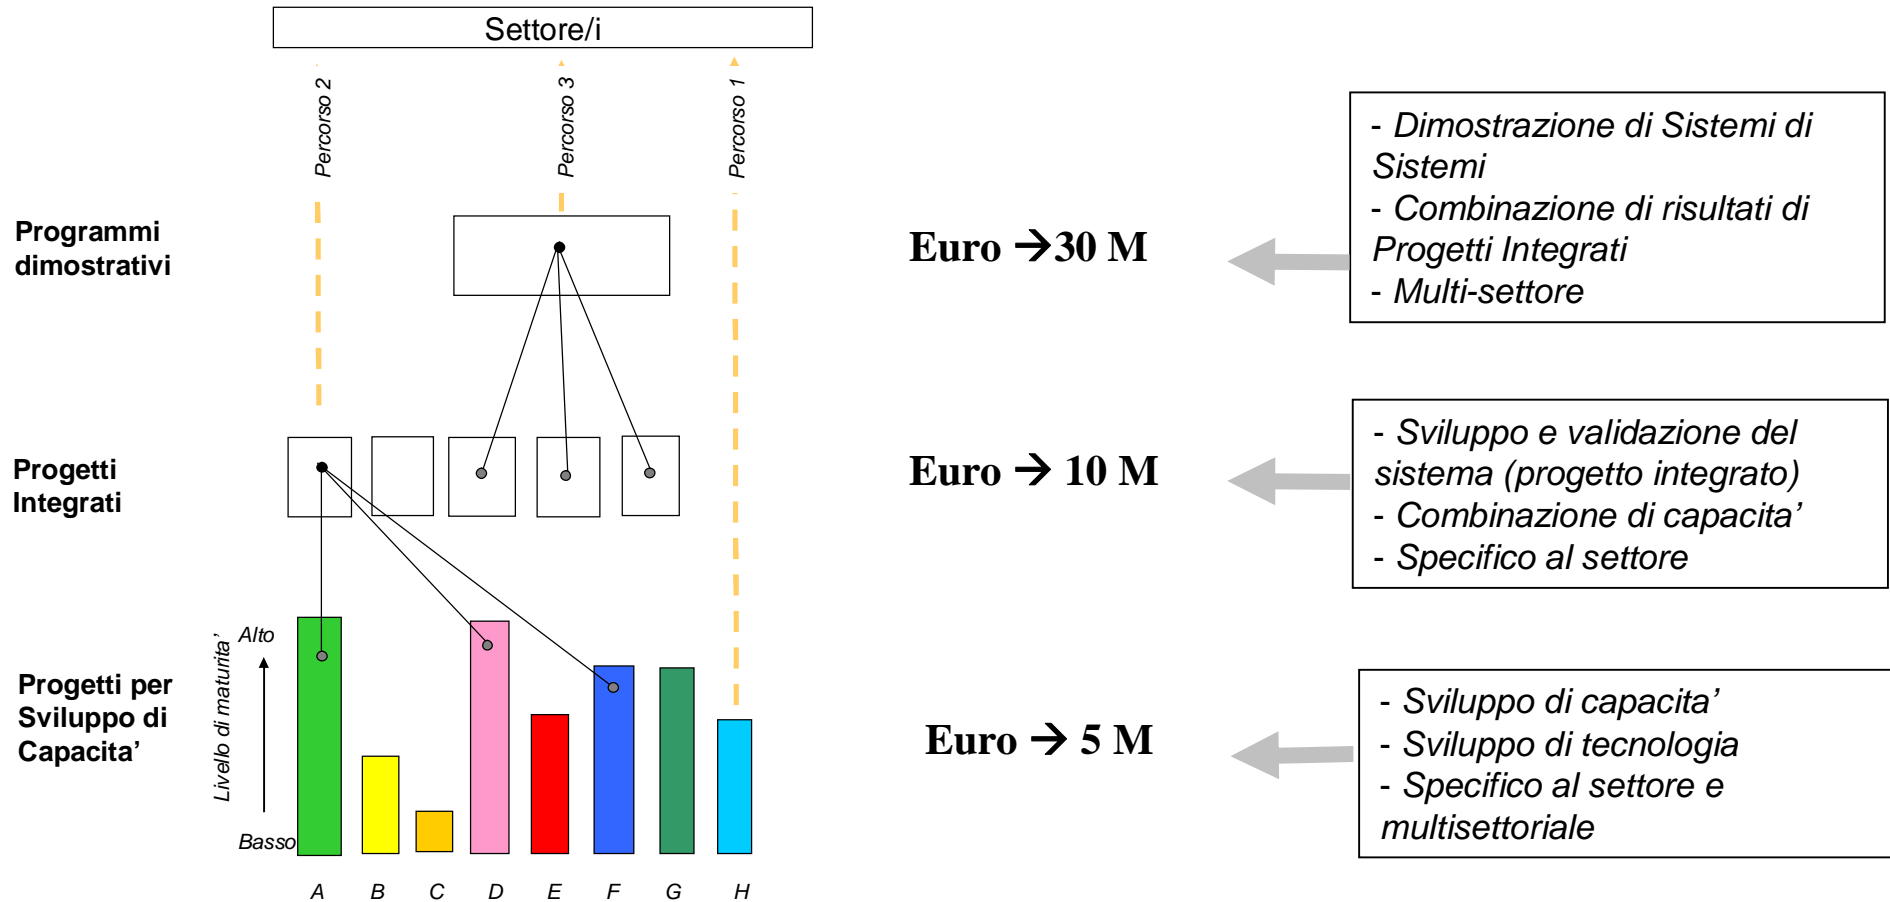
Settore/i

Percorso 2

Percorso 3

Percorso 1

Programmi dimostrativi

Progetti Integrati

Progetti per Sviluppo di Capacita’

Alto

Livello di maturita’

Basso

A B C D E F G H

Euro →30 M

Euro → 10 M

Euro → 5 M

- Dimostrazione di Sistemi di Sistemi
- Combinazione di risultati di Progetti Integrati
- Multi-settore

- Sviluppo e validazione del sistema (progetto integrato)
- Combinazione di capacita’
- Specifico al settore

- Sviluppo di capacita’
- Sviluppo di tecnologia
- Specifico al settore e multisettoriale